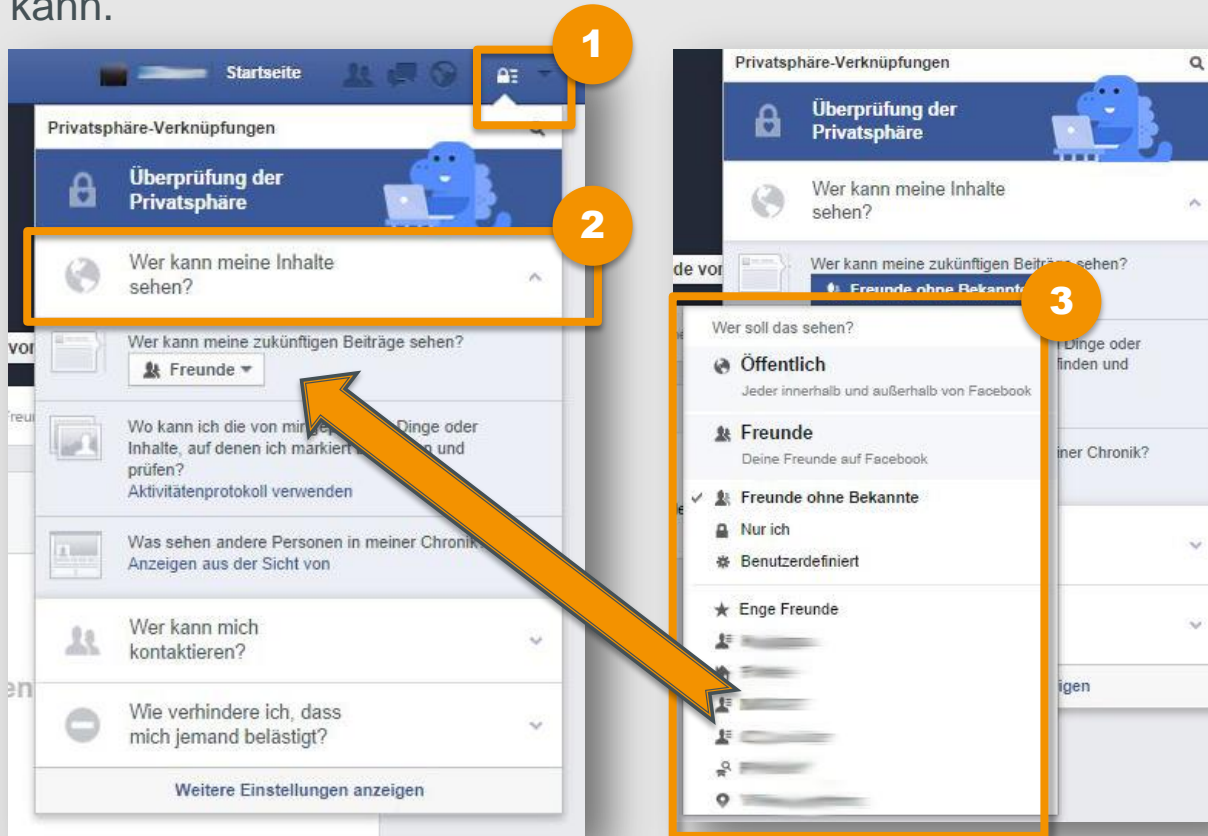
kann.

Startseite

1

Privatsphäre-Verknüpfungen

Überprüfung der Privatsphäre

2

Wer kann meine Inhalte sehen?

vor

Wer kann meine zukünftigen Beiträge sehen?

Freunde

Freu

Wo kann ich die von mir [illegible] Dinge oder Inhalte, auf denen ich markiert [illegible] und prüfen?

Aktivitätenprotokoll verwenden

Was sehen andere Personen in meiner Chronik?

Anzeigen aus der Sicht von

Wer kann mich kontaktieren?

en

Wie verhindere ich, dass mich jemand belästigt?

Weitere Einstellungen anzeigen

Privatsphäre-Verknüpfungen

Überprüfung der Privatsphäre

Wer kann meine Inhalte sehen?

de vor

Wer kann meine zukünftigen Beiträge sehen?

Freunde ohne Bekannte

3

Wer soll das sehen?

Öffentlich

Jeder innerhalb und außerhalb von Facebook

Freunde

Deine Freunde auf Facebook

Freunde ohne Bekannte

Nur ich

Benutzerdefiniert

Enge Freunde

Dinge oder finden und

iner Chronik?

igen